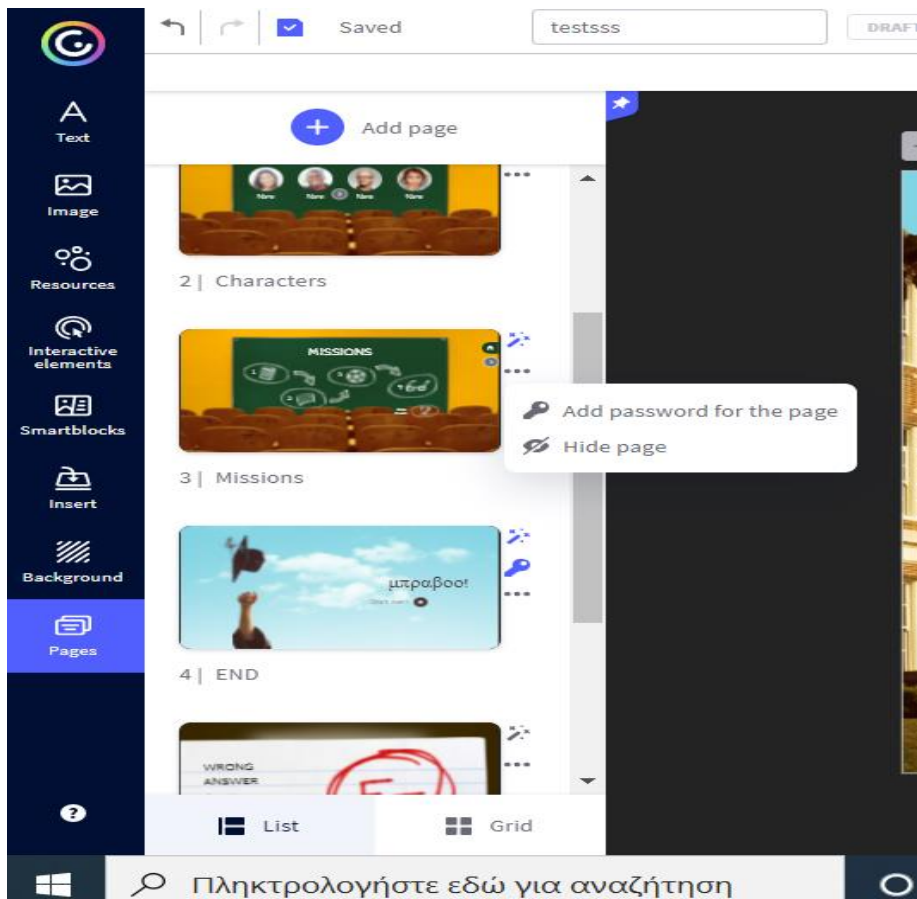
Saved

testsss

DRAFT

Text

Image

Resources

Interactive elements

Smartblocks

Insert

Background

Pages

Add page

2 | Characters

MISSIONS

3 | Missions

Add password for the page

Hide page

μπραβοο!

4 | END

WRONG ANSWER

List

Grid

Πληκτρολογήστε εδώ για αναζήτηση